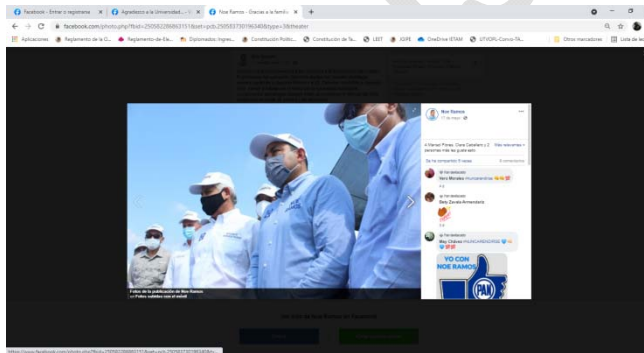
Facebook - Entrar o registrarse × Agradezco a la Universidad... × Noe Ramos - Gracias a la familia × +

facebook.com/photo.php?fbid=2505827986631518set=pcb.2505827301963408type=3&theater

Aplicaciones Reglamento de la C... Reglamento-de-Ele... Diplomados: Ingres... Construcción Polític... Construcción de fa... LBT ISIPE OneDrive IETAM UTVOPL-Convo-TA... Otros marcadores Lista de lec

Noe Ramos
17 de mayo

A Manuel Flores, Clara Caballero y 2 personas más les gusta esto.

Más relevantes

Se ha compartido 15 veces 6 comentarios

Fan destacado
Vero Morales #conoeramos

Fan destacado
Betty Zavala Armendariz

Fan destacado
May Chávez #AVANZANDOJUNTOS

YO CON NOE RAMOS

PAN

Fotos de la publicación de Noe Ramos
Fotos subidas con el móvil